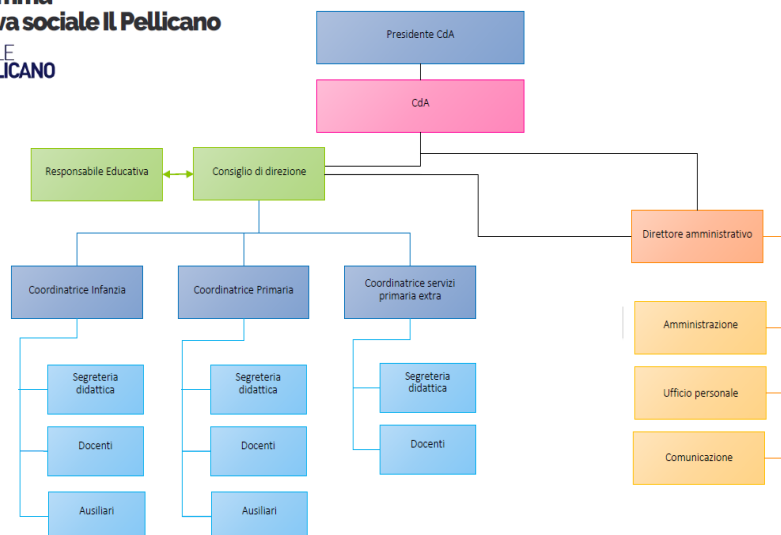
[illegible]mma
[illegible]va sociale Il Pellicano
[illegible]LE
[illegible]LICANO

Presidente CdA

CdA

Responsabile Educativa

Consiglio di direzione

Direttore amministrativo

Coordinatrice Infanzia

Coordinatrice Primaria

Coordinatrice servizi primaria extra

Segreteria didattica

Docenti

Ausiliari

Segreteria didattica

Docenti

Ausiliari

Segreteria didattica

Docenti

Amministrazione

Ufficio personale

Comunicazione